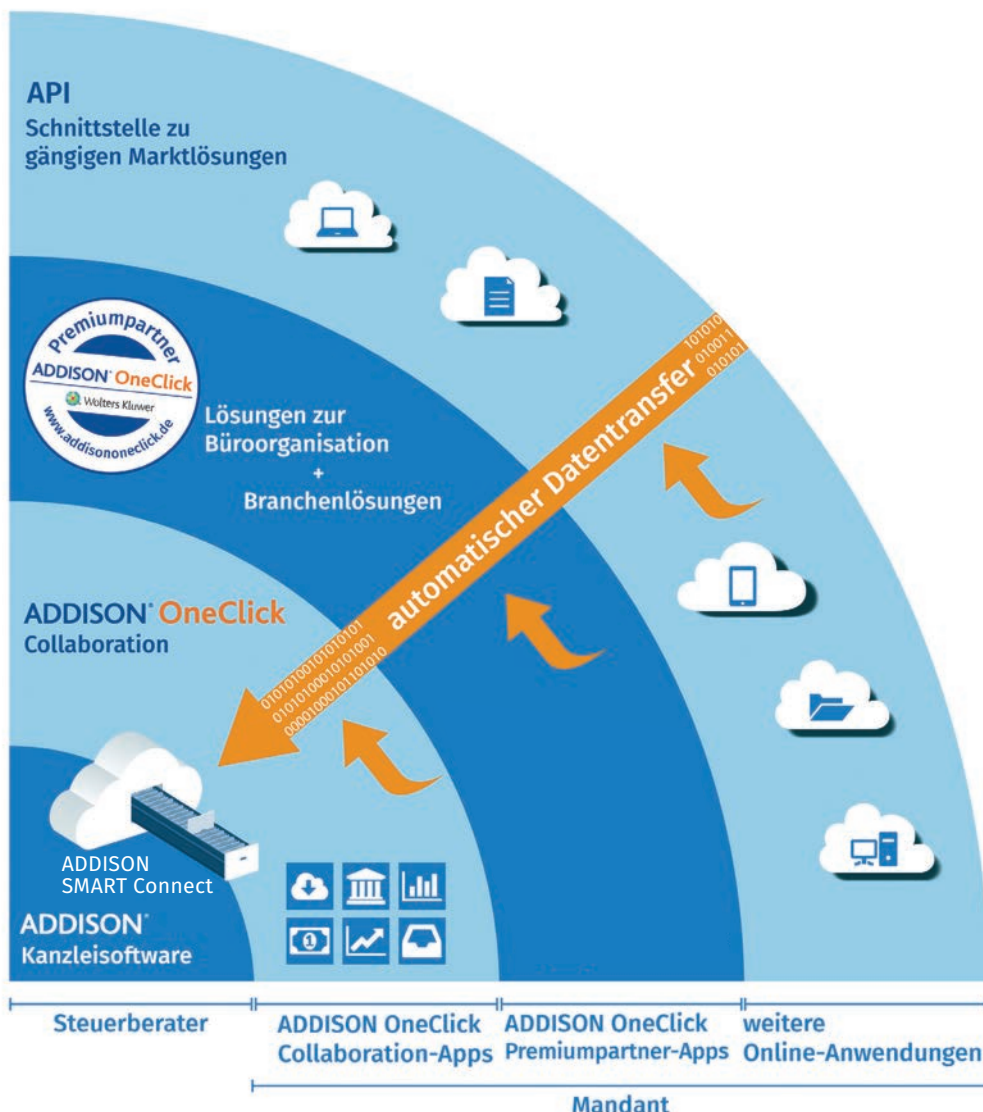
API
Schnittstelle zu gängigen Marktlösungen

Premiumpartner
ADDISON OneClick
Wolters Kluwer
www.addisononeclick.de

Lösungen zur Büroorganisation
+
Branchenlösungen

automatischer Datentransfer

101010
010011
010101

0101010010101010101
0101010001010101001
0000100010101101010

ADDISON OneClick
Collaboration

ADDISON SMART Connect

ADDISON
Kanzleisoftware

Steuerberater

ADDISON OneClick Collaboration-Apps

ADDISON OneClick Premiumpartner-Apps

weitere Online-Anwendungen

Mandant